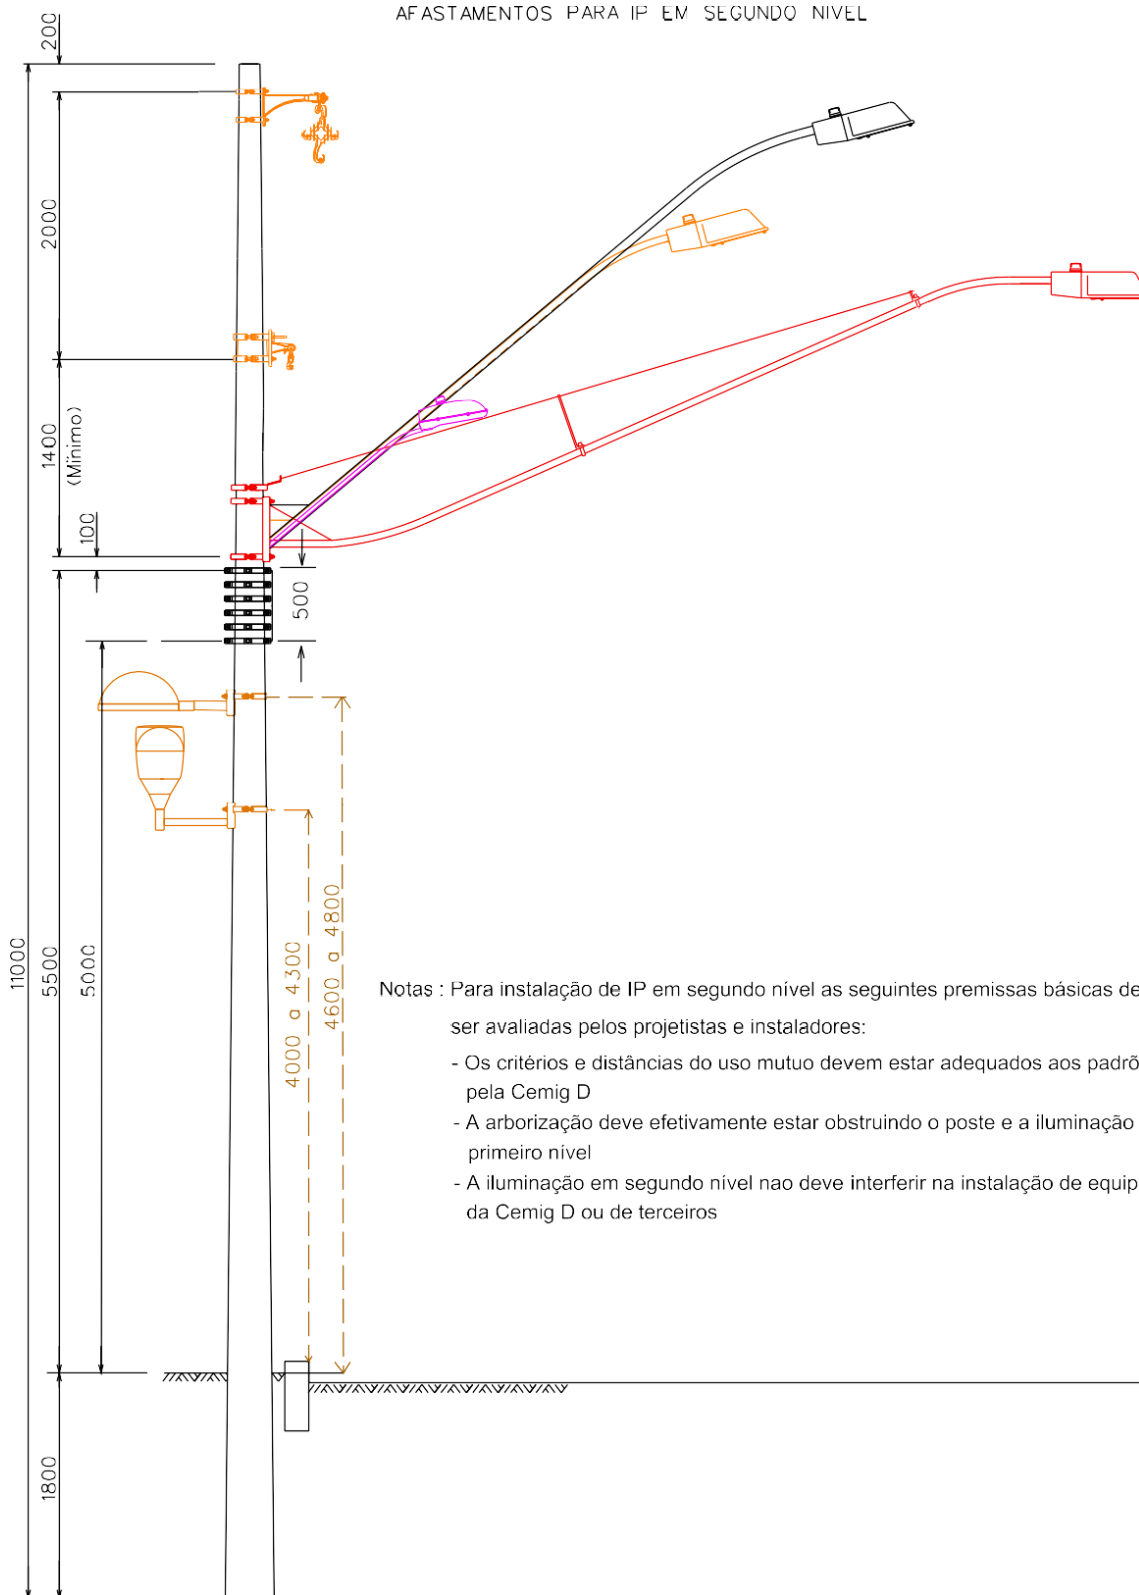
AFASTAMENTOS PARA IP EM SEGUNDO NIVEL

200

2000

1400 (Minimo)

100

500

11000

5500

5000

4000 a 4300

4600 a 4800

1800

Notas : Para instalação de IP em segundo nível as seguintes premissas básicas de

ser avaliadas pelos projetistas e instaladores:

- Os critérios e distâncias do uso mutuo devem estar adequados aos padrõ pela Cemig D

- A arborização deve efetivamente estar obstruindo o poste e a iluminação primeiro nível

- A iluminação em segundo nível nao deve interferir na instalação de equip da Cemig D ou de terceiros